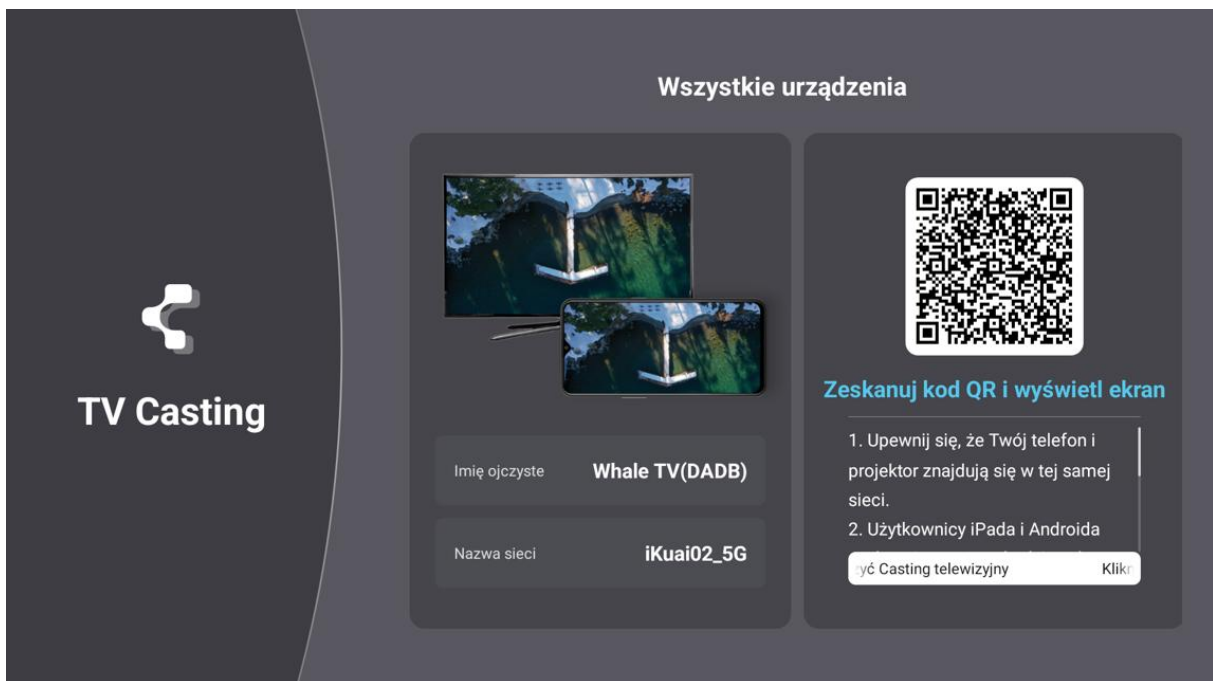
TV Casting

Wszystkie urządzenia

Imię ojczyste Whale TV(DADB)

Nazwa sieci iKuai02_5G

Zeskanuj kod QR i wyświetl ekran

1. Upewnij się, że Twój telefon i projektor znajdują się w tej samej sieci.
2. Użytkownicy iPada i Androida

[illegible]yć Casting telewizyjny Klik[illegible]